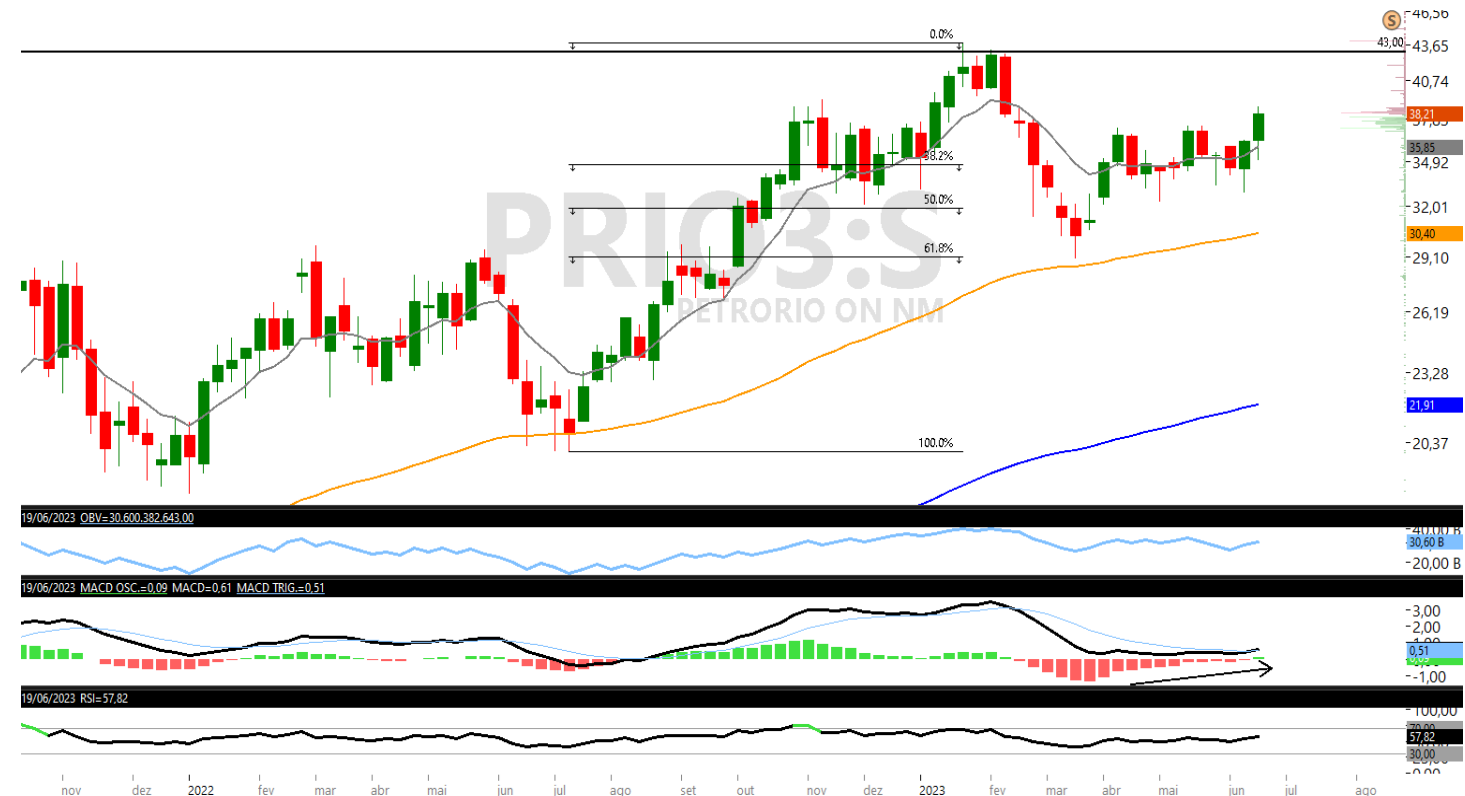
PRIO3:S
PETRORIO ON NM

0.0%
38.2%
50.0%
61.8%
100.0%

46,56
43,00
43,65
40,74
38,21
37,83
35,85
34,92
32,01
30,40
29,10
26,19
23,28
21,91
20,37

19/06/2023 OBV=30.600.382.643,00
40,00 B
30,60 B
20,00 B

19/06/2023 MACD OSC.=0,09 MACD=0,61 MACD TRIG.=0,51
3,00
2,00
1,00
0,51
0,09
-1,00

19/06/2023 RSI=57,82
100,00
70,00
57,82
30,00
0,00

nov dez 2022 fev mar abr mai jun jul ago set out nov dez 2023 fev mar abr mai jun jul ago